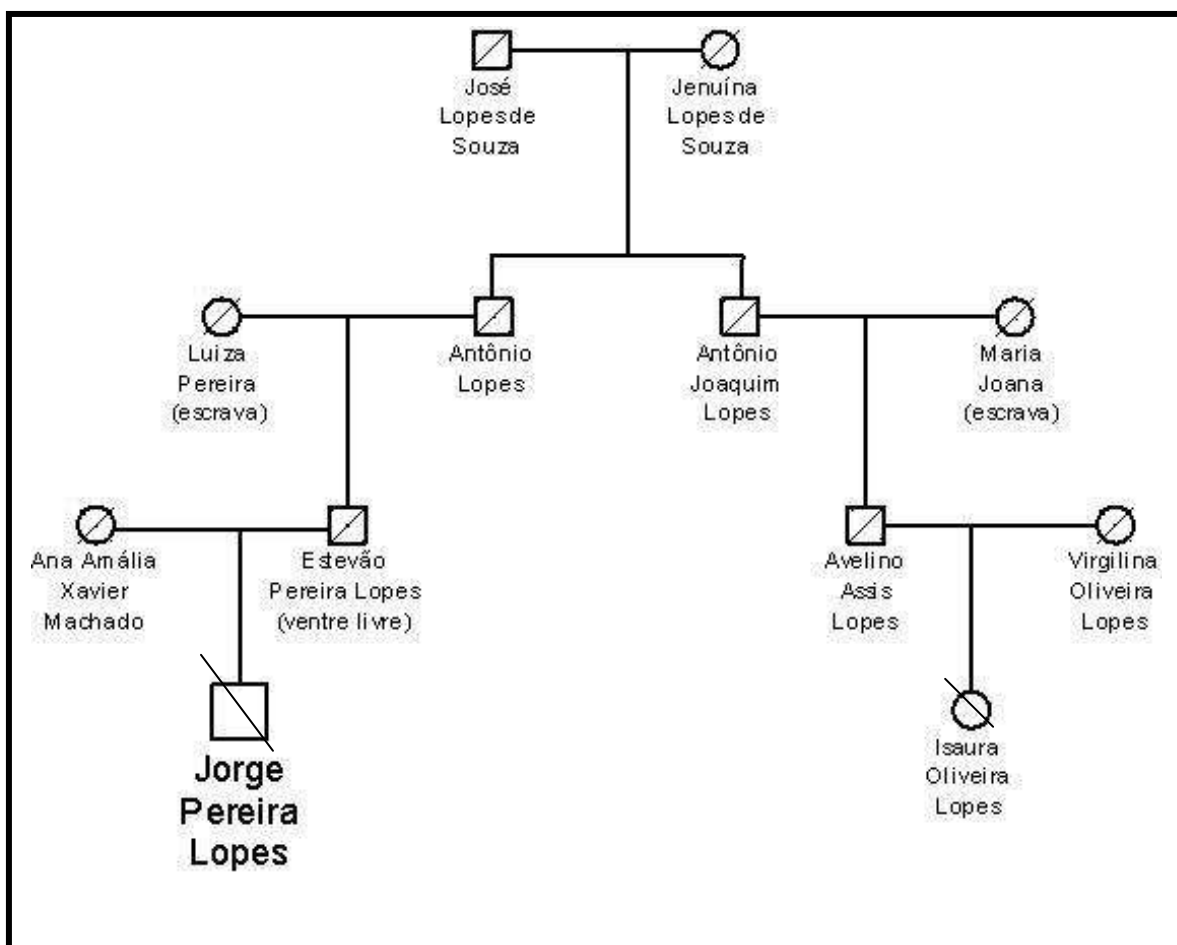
José Lopes de Souza

Jenuína Lopes de Souza

Luiza Pereira (escrava)

Antônio Lopes

Antônio Joaquim Lopes

Maria Joana (escrava)

Ana Amália Xavier Machado

Estevão Pereira Lopes (ventre livre)

Avelino Assis Lopes

Virgilina Oliveira Lopes

Jorge Pereira Lopes

Isaura Oliveira Lopes